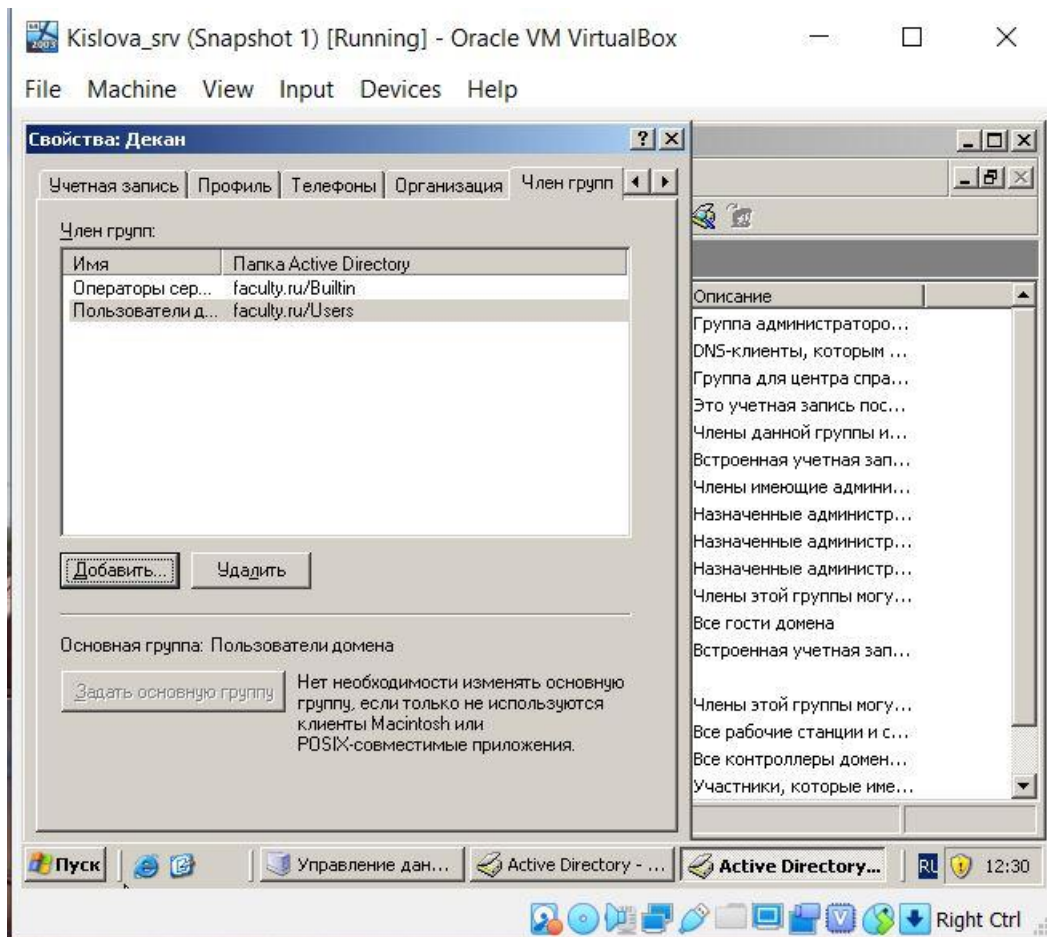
Kislova_srv (Snapshot 1) [Running] - Oracle VM VirtualBox

File Machine View Input Devices Help

Свойства: Декан

Учетная запись | Профиль | Телефоны | Организация | Член групп

Член групп:

| Имя | Папка Active Directory |
|---|---|
| Операторы сер... | faculty.ru/Builtin |
| Пользователи д... | faculty.ru/Users |

Добавить... Удалить

Основная группа: Пользователи домена

Задать основную группу

Нет необходимости изменять основную группу, если только не используются клиенты Macintosh или POSIX-совместимые приложения.

Описание
Группа администраторо...
DNS-клиенты, которым ...
Группа для центра спра...
Это учетная запись пос...
Члены данной группы и...
Встроенная учетная зап...
Члены имеющие админи...
Назначенные администр...
Назначенные администр...
Назначенные администр...
Члены этой группы могу...
Все гости домена
Встроенная учетная зап...

Члены этой группы могу...
Все рабочие станции и с...
Все контроллеры домен...
Участники, которые име...

Пуск | Управление дан... | Active Directory - ... | Active Directory... | RU 12:30

Right Ctrl